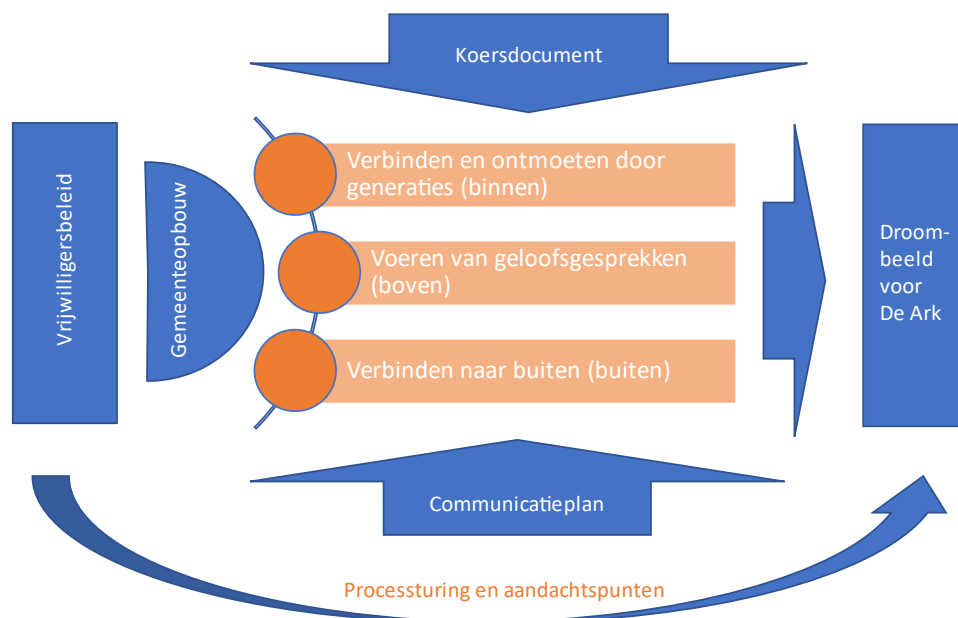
Koersdocument

Vrijwilligersbeleid

Gemeenteopbouw

Verbinden en ontmoeten door generaties (binnen)

Voeren van geloofsgesprekken (boven)

Verbinden naar buiten (buiten)

Droombeeld voor De Ark

Communicatieplan

Processturing en aandachtspunten